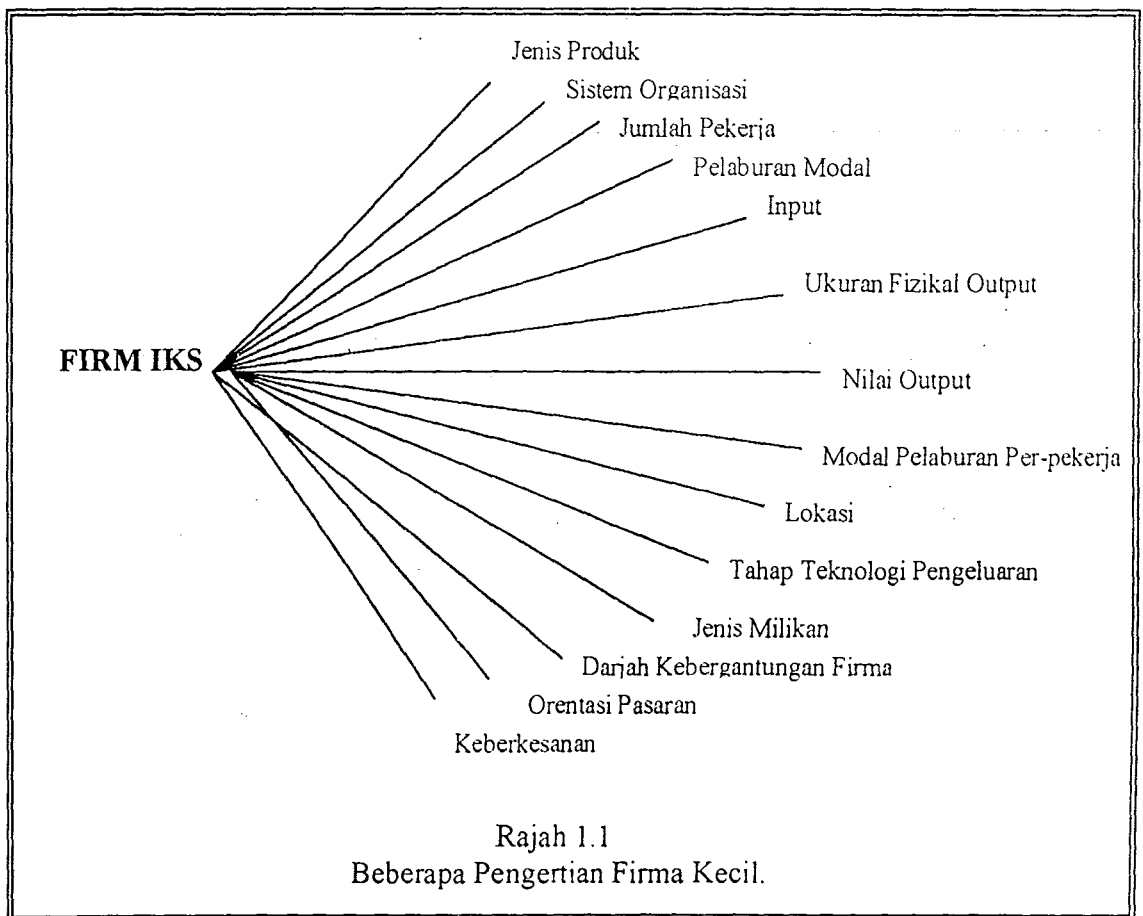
FIRM IKS

Jenis Produk
Sistem Organisasi
Jumlah Pekerja
Pelaburan Modal
Input
Ukuran Fizikal Output
Nilai Output
Modal Pelaburan Per-pekerja
Lokasi
Tahap Teknologi Pengeluaran
Jenis Milikan
Darjah Kebergantungan Firma
Orentasi Pasaran
Keberkesanan

Rajah 1.1
Beberapa Pengertian Firma Kecil.